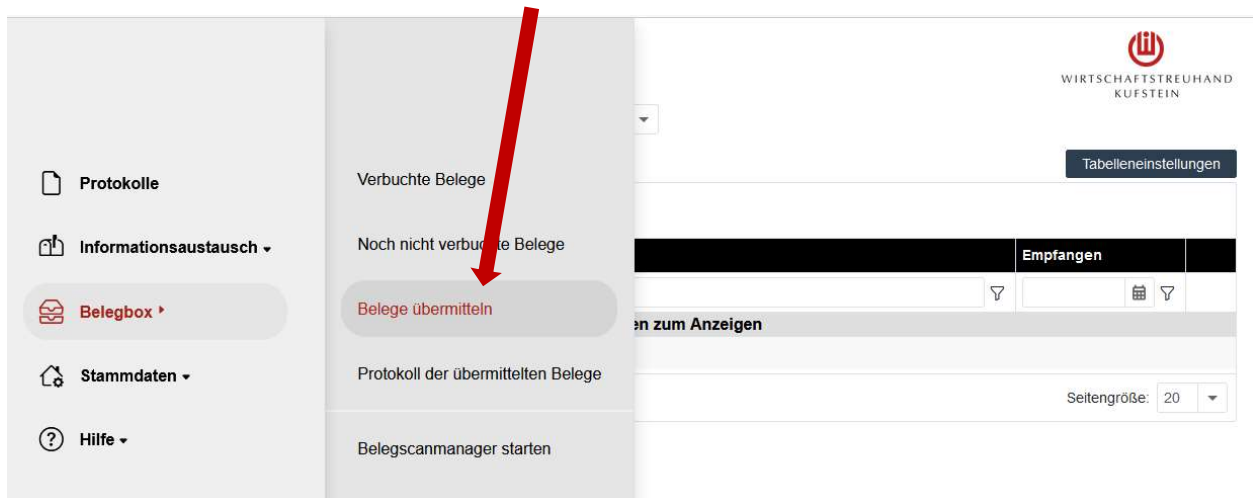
WIRTSCHAFTSTREUHAND
KUFSTEIN

Protokolle

Informationsaustausch

Belegbox

Stammdaten

Hilfe

Verbuchte Belege

Noch nicht verbu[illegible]te Belege

Belege übermitteln

Protokoll der übermittelten Belege

Belegscanmanager starten

Tabelleneinstellungen

Empfangen

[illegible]n zum Anzeigen

Seitengröße: 20